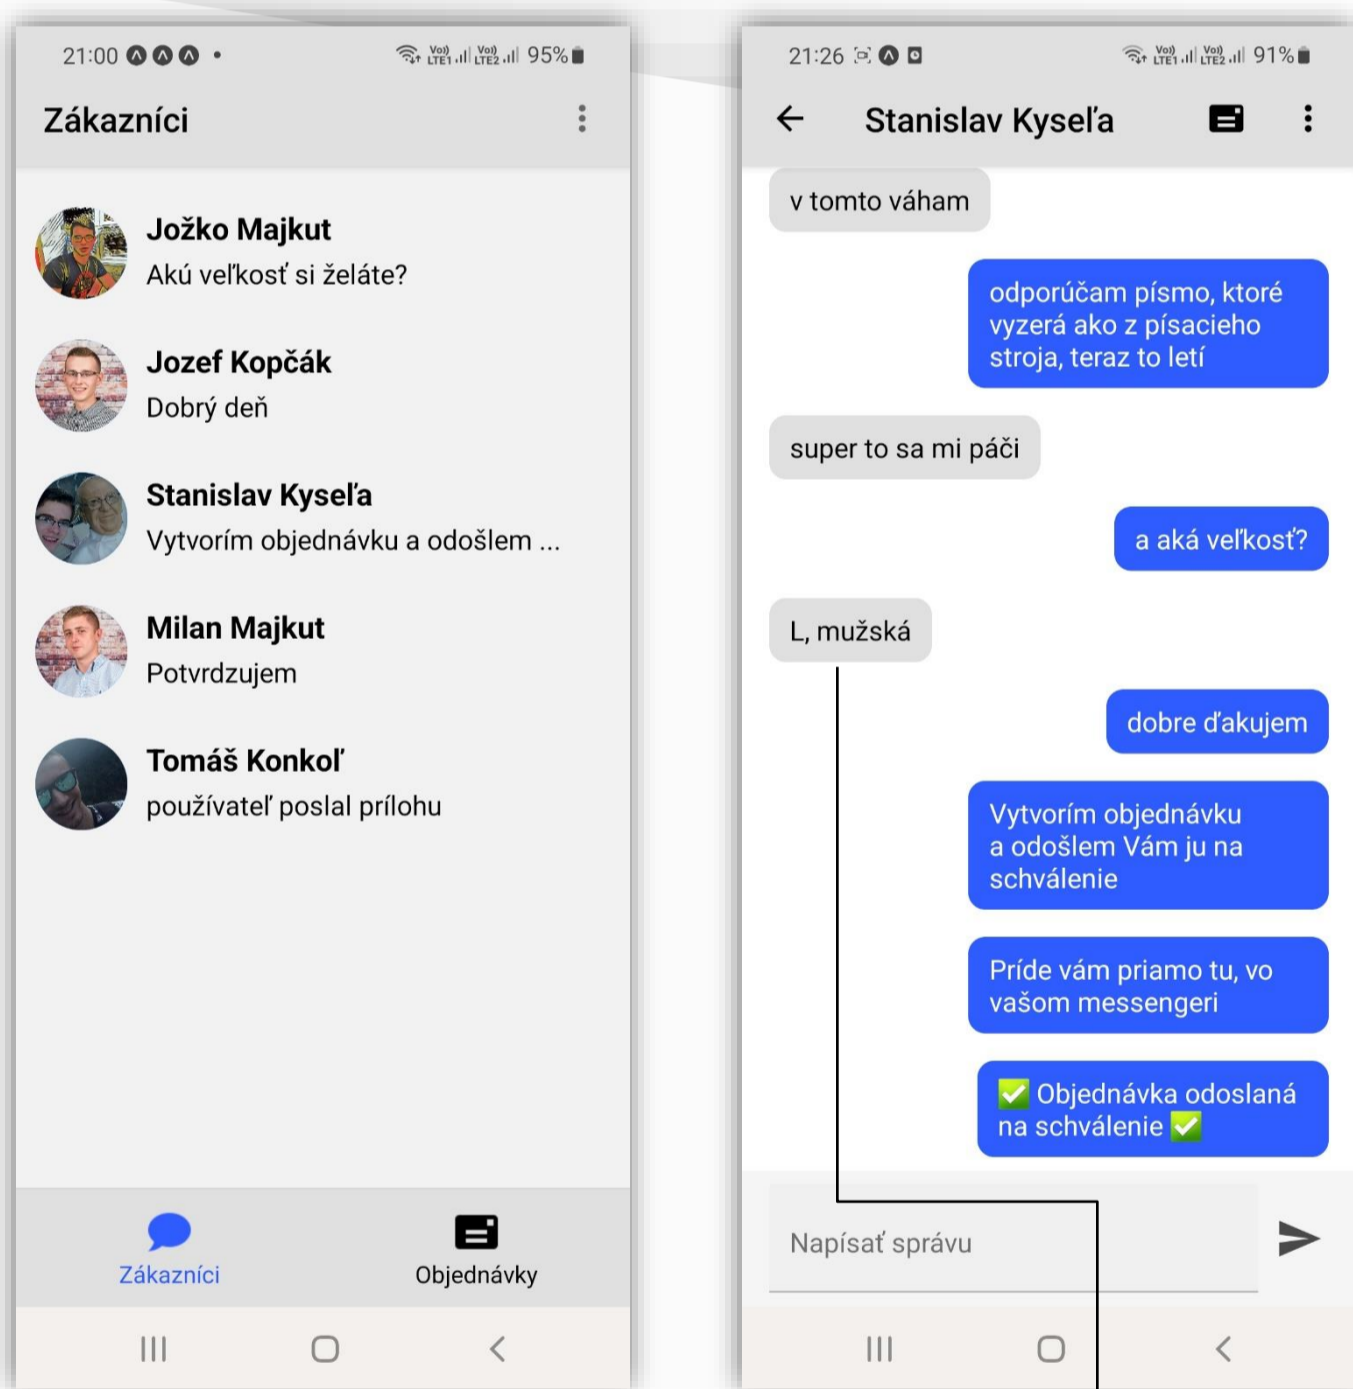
21:00 95%

Zákazníci

Jožko Majkut
Akú veľkosť si želáte?

Jozef Kopčák
Dobrý deň

Stanislav Kyseľa
Vytvorím objednávku a odošlem ...

Milan Majkut
Potvrdzujem

Tomáš Konkoľ
používateľ poslal prílohu

Zákazníci
Objednávky

21:26 91%

Stanislav Kyseľa

v tomto váham

odporúčam písmo, ktoré vyzerá ako z písacieho stroja, teraz to letí

super to sa mi páči

a aká veľkosť?

L, mužská

dobre ďakujem

Vytvorím objednávku a odošlem Vám ju na schválenie

Príde vám priamo tu, vo vašom messengeri

✅ Objednávka odoslaná na schválenie ✅

Napísať správu